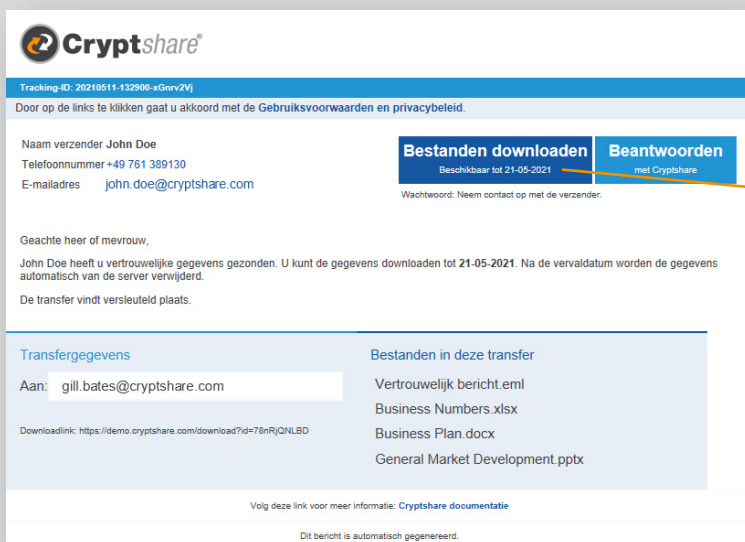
Cryptshare®

Tracking-ID: 20210511-132900-xGnrv2Vj

Door op de links te klikken gaat u akkoord met de Gebruiksvoorwaarden en privacybeleid.

Naam verzender John Doe
Telefoonnummer +49 761 389130
E-mailadres john.doe@cryptshare.com

Bestanden downloaden
Beschikbaar tot 21-05-2021

Beantwoorden
met Cryptshare

Wachtwoord: Neem contact op met de verzender.

Geachte heer of mevrouw,

John Doe heeft u vertrouwelijke gegevens gezonden. U kunt de gegevens downloaden tot 21-05-2021. Na de vervaldatum worden de gegevens automatisch van de server verwijderd.

De transfer vindt versleuteld plaats.

Transfergegevens

Aan: gill.bates@cryptshare.com

Downloadlink: https://demo.cryptshare.com/download?id=78nRjQNLBD

Bestanden in deze transfer

Vertrouwelijk bericht.eml
Business Numbers.xlsx
Business Plan.docx
General Market Development.pptx

Volg deze link voor meer informatie: Cryptshare documentatie

Dit bericht is automatisch gegenereerd.